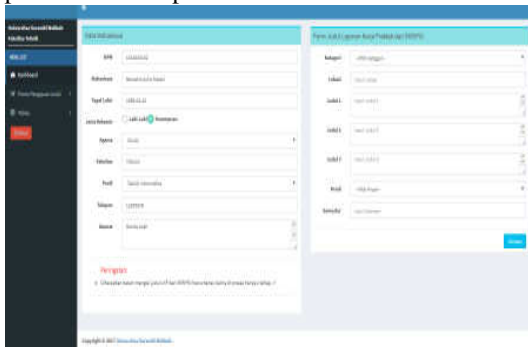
Universitas Borneo Tarakan
Fakultas Teknik

MENU

Dashboard

Form Pengajuan Judul

Keluar

Data Mahasiswa

NPM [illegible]

Mahasiswa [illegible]

Tgl Lahir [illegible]

Jenis Kelamin Laki-Laki Perempuan

Agama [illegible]

Fakultas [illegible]

Prodi Teknik Informatika

Telepon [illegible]

Alamat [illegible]

Peringatan

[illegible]

Form Judul Laporan Kerja Praktek dan SKRIPSI

Kategori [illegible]

Judul 1 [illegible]

Judul 2 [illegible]

Judul 3 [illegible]

Judul 4 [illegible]

Prodi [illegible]

Semester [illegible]

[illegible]

Copyright © 2017 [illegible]